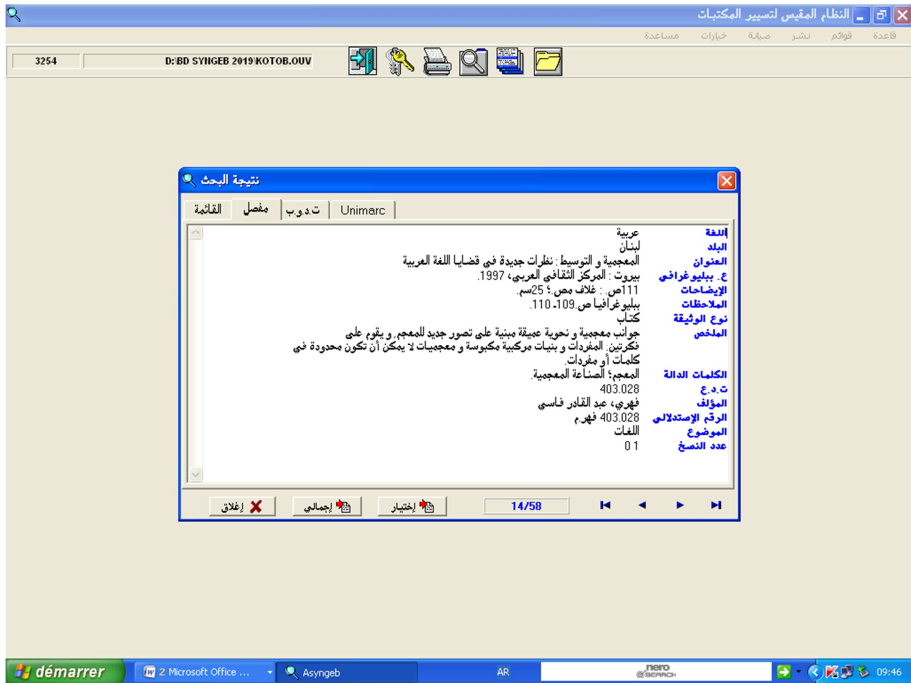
النظام المقيس لتسيير المكتبات

قاعدة قوائم نشر صيانة خيارات مساعدة

3254 D:BD SYNGEB 2019\KOTOB.OUV

نتيجة البحث

القائمة مفصل ت.د.و.ب Unimarc

| | |
|---|---|
| اللغة | عربية |
| البلد | لبنان |
| العنوان | المعجمية و التوسيط : نظرات جديدة في قضايا اللغة العربية |
| ع. ببليوغرافي | بيروت : المركز الثقافي العربي، 1997. |
| الإيضاحات | 111ص. : غلاف مص ؛ 25سم. |
| الملاحظات | ببليوغرافيا ص.109- 110. |
| نوع الوثيقة | كتاب |
| الملخص | جوانب معجمية و نحوية عميقة مبنية على تصور جديد للمعجم. و يقوم على فكرتين: المفردات و بنيات مركبية مكبوسة و معجميات لا يمكن أن تكون محدودة في كلمات أو مفردات. |
| الكلمات الدالة | المعجم؛ الصناعة المعجمية. |
| ت.د.ع | 403.028 |
| المؤلف | فهري، عبد القادر فاسي |
| الرقم الإستدلالي | 403.028 فهر.م |
| الموضوع | اللغات |
| عدد النسخ | 0 1 |

إغلاق إجمالي إختيار 14/58

démarrer 2 Microsoft Office ... Asyngeb AR nero SEARCH 09:46